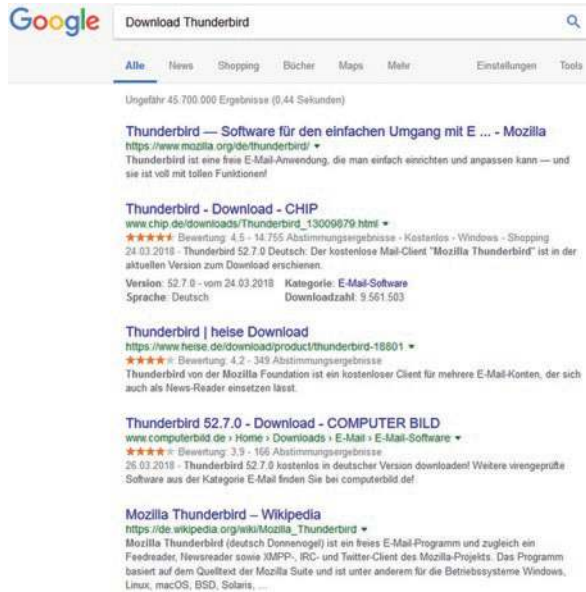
Google

Download Thunderbird

Alle News Shopping Bücher Maps Mehr Einstellungen Tools

Ungefähr 45.700.000 Ergebnisse (0,44 Sekunden)

Thunderbird — Software für den einfachen Umgang mit E ... - Mozilla
https://www.mozilla.org/de/thunderbird/ ▾
Thunderbird ist eine freie E-Mail-Anwendung, die man einfach einrichten und anpassen kann — und sie ist voll mit tollen Funktionen!

Thunderbird - Download - CHIP
www.chip.de/downloads/Thunderbird_13009679.html ▾
★★★★★ Bewertung: 4,5 - 14.755 Abstimmungsergebnisse - Kostenlos - Windows - Shopping
24.03.2018 - Thunderbird 52.7.0 Deutsch: Der kostenlose Mail-Client "Mozilla Thunderbird" ist in der aktuellen Version zum Download erschienen.
Version: 52.7.0 - vom 24.03.2018 Kategorie: E-Mail-Software
Sprache: Deutsch Downloadzahl: 9.561.503

Thunderbird | heise Download
https://www.heise.de/download/product/thunderbird-18801 ▾
★★★★ Bewertung: 4,2 - 349 Abstimmungsergebnisse
Thunderbird von der Mozilla Foundation ist ein kostenloser Client für mehrere E-Mail-Konten, der sich auch als News-Reader einsetzen lässt.

Thunderbird 52.7.0 - Download - COMPUTER BILD
www.computerbild.de › Home › Downloads › E-Mail › E-Mail-Software ▾
★★★★ Bewertung: 3,9 - 166 Abstimmungsergebnisse
26.03.2018 - Thunderbird 52.7.0 kostenlos in deutscher Version downloaden! Weitere virengeprüfte Software aus der Kategorie E-Mail finden Sie bei computerbild.de!

Mozilla Thunderbird – Wikipedia
https://de.wikipedia.org/wiki/Mozilla_Thunderbird ▾
Mozilla Thunderbird (deutsch Donnervogel) ist ein freies E-Mail-Programm und zugleich ein Feedreader, Newsreader sowie XMPP-, IRC- und Twitter-Client des Mozilla-Projekts. Das Programm basiert auf dem Quelltext der Mozilla Suite und ist unter anderem für die Betriebssysteme Windows, Linux, macOS, BSD, Solaris, ...